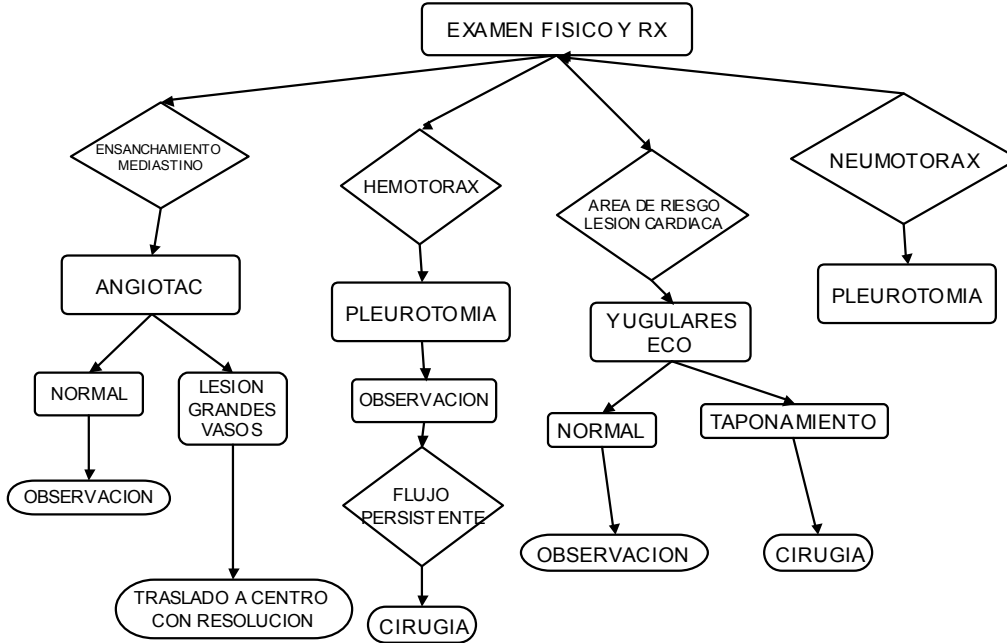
EXAMEN FISICO Y RX

ENSANCHAMIENTO MEDIASTINO

ANGIOTAC

NORMAL

OBSERVACION

LESION GRANDES VASOS

TRASLADO A CENTRO CON RESOLUCION

HEMOTORAX

PLEUROTOMIA

OBSERVACION

FLUJO PERSISTENTE

CIRUGIA

AREA DE RIESGO LESION CARDIACA

YUGULARES ECO

NORMAL

OBSERVACION

TAPONAMIENTO

CIRUGIA

NEUMOTORAX

PLEUROTOMIA